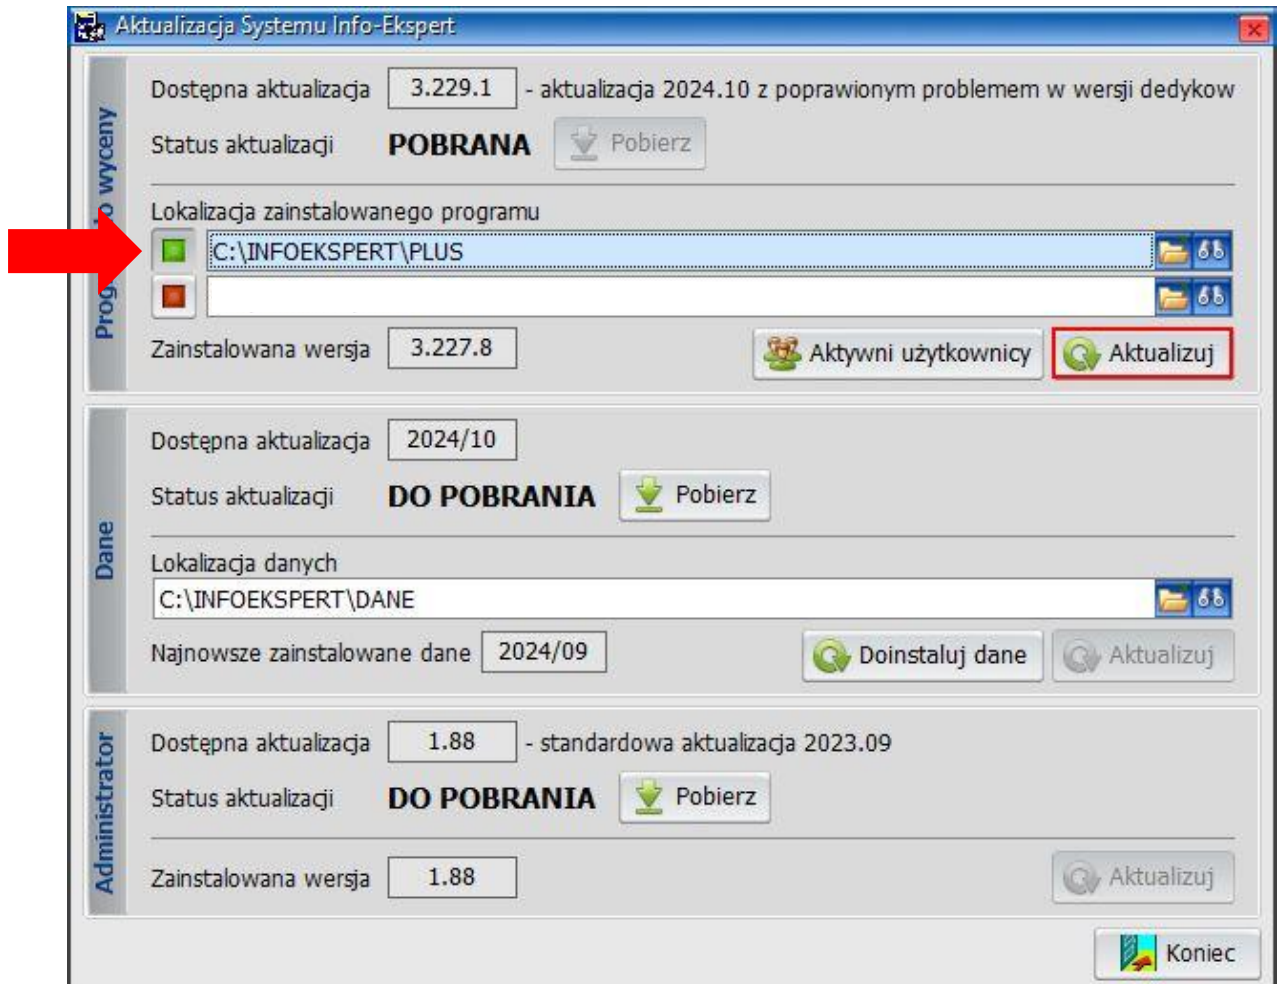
Aktualizacja Systemu Info-Ekspert

Prog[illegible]o wyceny

Dostępna aktualizacja 3.229.1 - aktualizacja 2024.10 z poprawionym problemem w wersji dedykow

Status aktualizacji POBRANA Pobierz

Lokalizacja zainstalowanego programu

C:\INFOEKSPERT\PLUS

Zainstalowana wersja 3.227.8 Aktywni użytkownicy Aktualizuj

Dane

Dostępna aktualizacja 2024/10

Status aktualizacji DO POBRANIA Pobierz

Lokalizacja danych

C:\INFOEKSPERT\DANE

Najnowsze zainstalowane dane 2024/09 Doinstaluj dane Aktualizuj

Administrator

Dostępna aktualizacja 1.88 - standardowa aktualizacja 2023.09

Status aktualizacji DO POBRANIA Pobierz

Zainstalowana wersja 1.88 Aktualizuj

Koniec